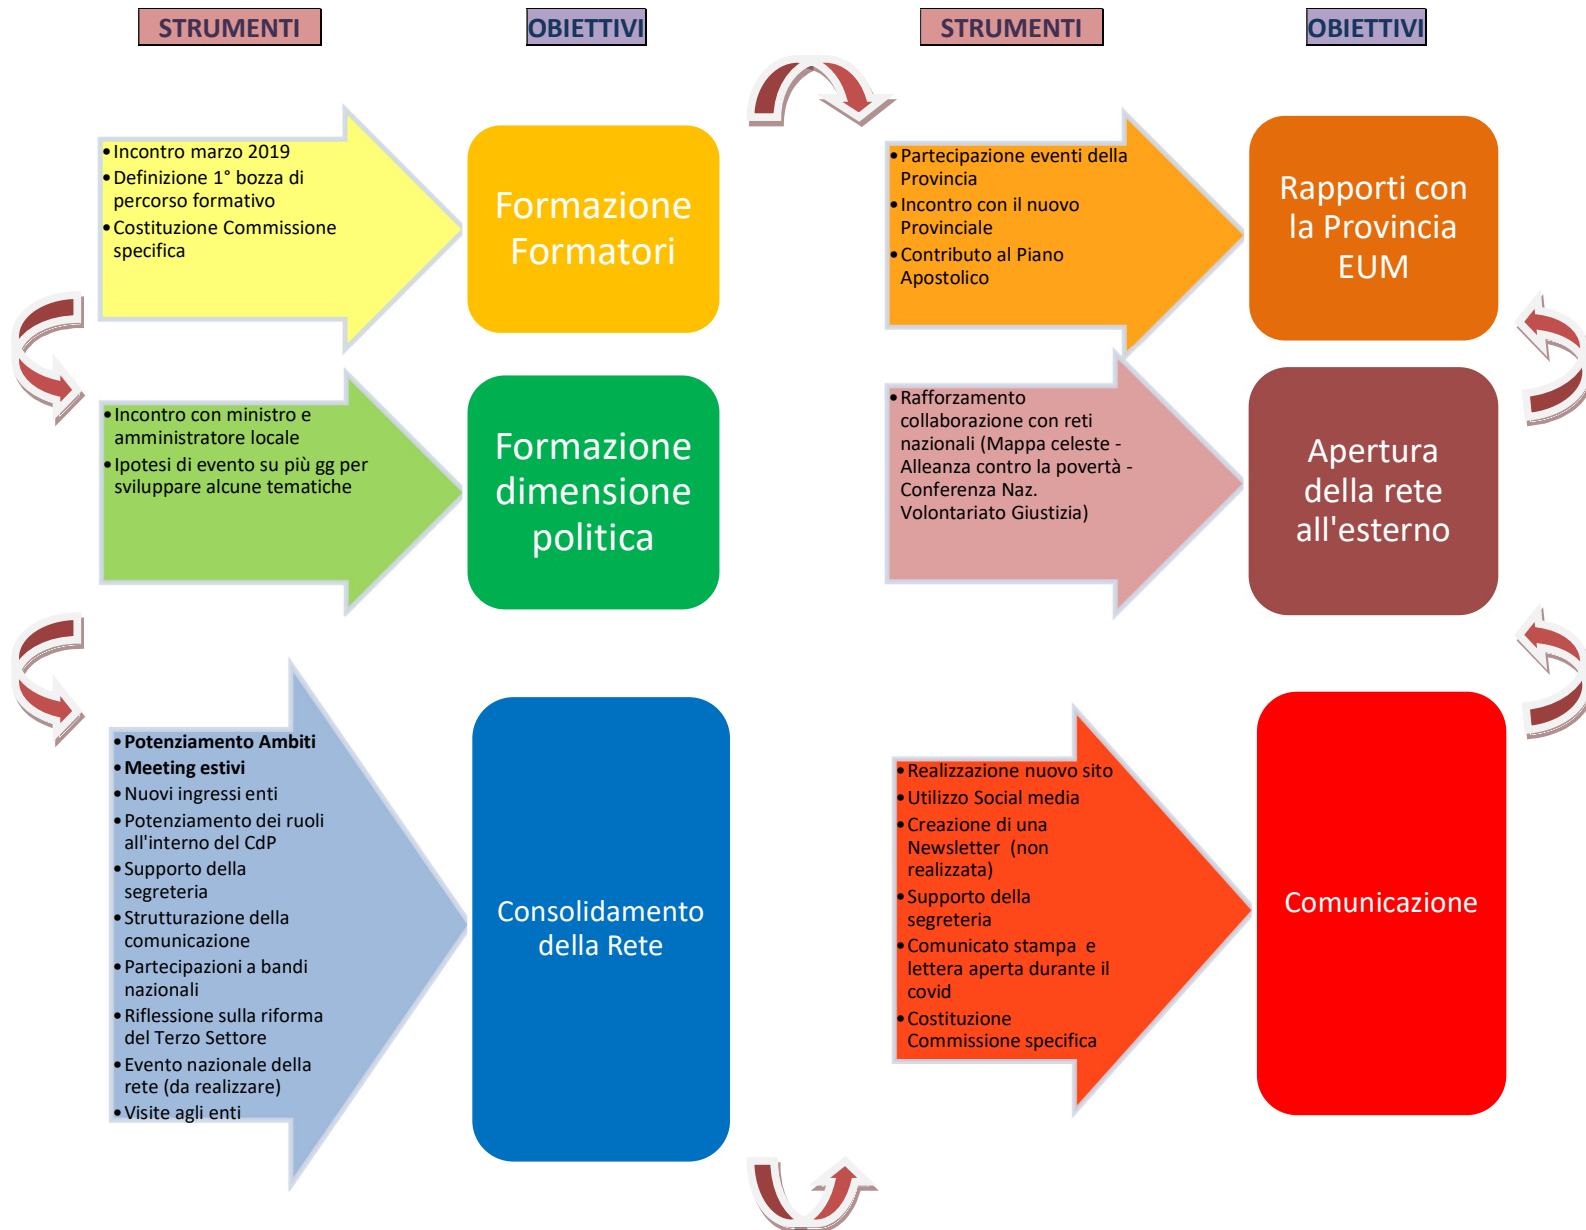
STRUMENTI

OBIETTIVI

STRUMENTI

OBIETTIVI

• Incontro marzo 2019
• Definizione 1° bozza di percorso formativo
• Costituzione Commissione specifica

Formazione Formatori

• Partecipazione eventi della Provincia
• Incontro con il nuovo Provinciale
• Contributo al Piano Apostolico

Rapporti con la Provincia EUM

• Incontro con ministro e amministratore locale
• Ipotesi di evento su più gg per sviluppare alcune tematiche

Formazione dimensione politica

• Rafforzamento collaborazione con reti nazionali (Mappa celeste - Alleanza contro la povertà - Conferenza Naz. Volontariato Giustizia)

Apertura della rete all'esterno

• **Potenziamento Ambiti**
• **Meeting estivi**
• Nuovi ingressi enti
• Potenziamento dei ruoli all'interno del CdP
• Supporto della segreteria
• Strutturazione della comunicazione
• Partecipazioni a bandi nazionali
• Riflessione sulla riforma del Terzo Settore
• Evento nazionale della rete (da realizzare)
• Visite agli enti

Consolidamento della Rete

• Realizzazione nuovo sito
• Utilizzo Social media
• Creazione di una Newsletter (non realizzata)
• Supporto della segreteria
• Comunicato stampa e lettera aperta durante il covid
• Costituzione Commissione specifica

Comunicazione